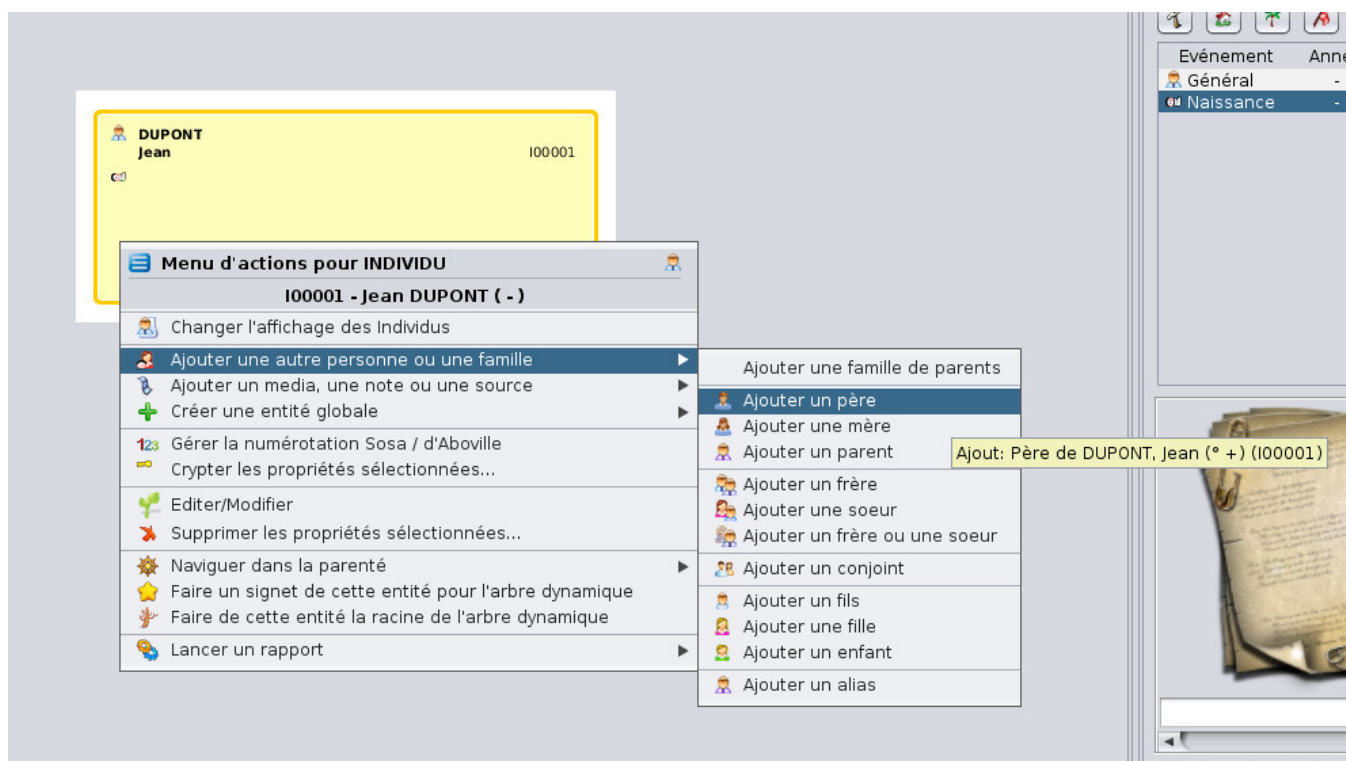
DUPONT
Jean
I00001

Menu d'actions pour INDIVIDU
I00001 - Jean DUPONT ( - )
Changer l'affichage des Individus
Ajouter une autre personne ou une famille
Ajouter un media, une note ou une source
Créer une entité globale
Gérer la numérotation Sosa / d'Aboville
Crypter les propriétés sélectionnées...
Editer/Modifier
Supprimer les propriétés sélectionnées...
Naviguer dans la parenté
Faire un signet de cette entité pour l'arbre dynamique
Faire de cette entité la racine de l'arbre dynamique
Lancer un rapport

Ajouter une famille de parents
Ajouter un père
Ajouter une mère
Ajouter un parent
Ajouter un frère
Ajouter une soeur
Ajouter un frère ou une soeur
Ajouter un conjoint
Ajouter un fils
Ajouter une fille
Ajouter un enfant
Ajouter un alias

Ajout: Père de DUPONT, Jean (° +) (I00001)

Evénement
Anné
Général
-
Naissance
-